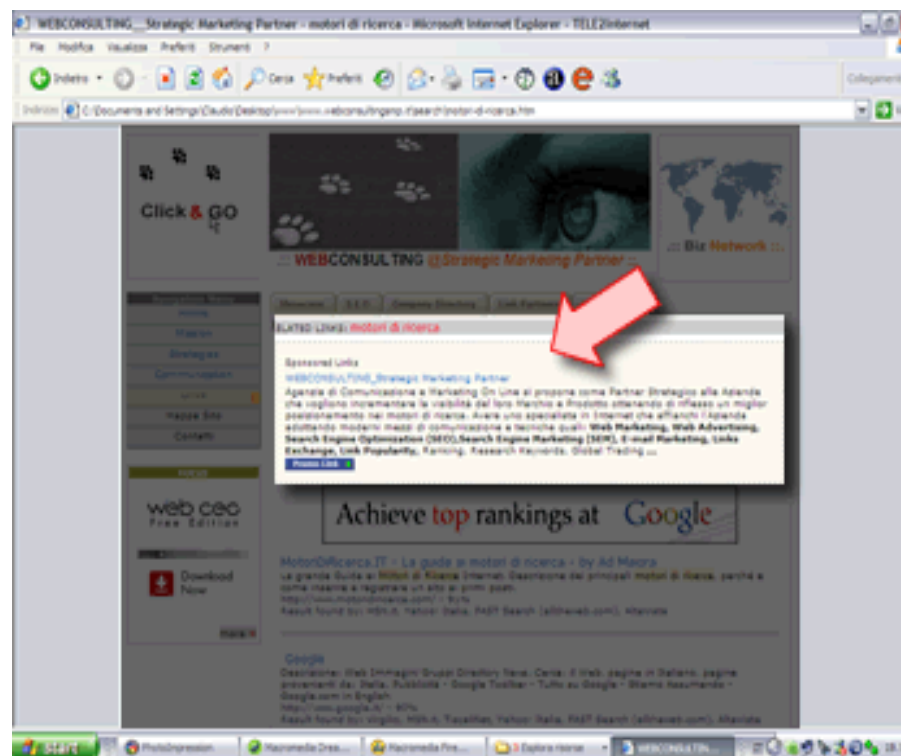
WEBCONSULTING__Strategic Marketing Partner - motori di ricerca - Microsoft Internet Explorer - TELE2internet

File Modifica Visualizza Preferiti Strumenti ?

Indietro Cerca Preferiti Collegamenti

Indirizzo C:\Documents and Settings\Claudio\Desktop\www\www.webconsultingsrv.it\search\motori-di-ricerca.htm

Click & GO

:: WEBCONSULTING @Strategic Marketing Partner ::

:: Biz Network ::

Home
Mission
Strategies
Communication
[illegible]
Mappa Sito
Contatti

Showcase S.E.O. Company Directory Link Exchange

RELATED LINKS: motori di ricerca

Sponsored Links

WEBCONSULTING_Strategic Marketing Partner

Agenzia di Comunicazione e Marketing On Line si propone come Partner Strategico alle Aziende che vogliono incrementare la visibilità del loro Marchio e Prodotto ottenendo di riflesso un miglior posizionamento nei motori di ricerca. Avere uno specialista in Internet che affianchi l'Azienda adottando moderni mezzi di comunicazione e tecniche quali: Web Marketing, Web Advertising, Search Engine Optimization (SEO),Search Engine Marketing (SEM), E-mail Marketing, Links Exchange, Link Popularity, Ranking, Research Keywords, Global Trading ...

Prosso Click

web ceo
Free Edition

Download Now

Achieve top rankings at Google

MotoriDiRicerca.IT - La guida ai motori di ricerca - by Ad Maiora
La grande Guida ai Motori di Ricerca Internet. Descrizione dei principali motori di ricerca, perchè e come inserire e registrare un sito ai primi posti.
http://www.motoridiricerca.com/ - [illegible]
Result found by: MSN.it, Yahoo! Italia, FAST Search (alltheweb.com), Altavista

Google
Descrizione: Web Immagini Gruppi Directory News. Cerca: il Web, pagine in Italiano, pagine provenienti da: Italia. Pubblicità - Google Toolbar - Tutto su Google - Stemmi Assumendo - Google.com in English.
http://www.google.it/ - 90%
Result found by: Virgilio, MSN.it, Tiscali, Yahoo! Italia, FAST Search (alltheweb.com), Altavista

start PhotoImpression Macromedia Drea... Macromedia Fire... 3 Esplora risorse WEBCONSULTIN...